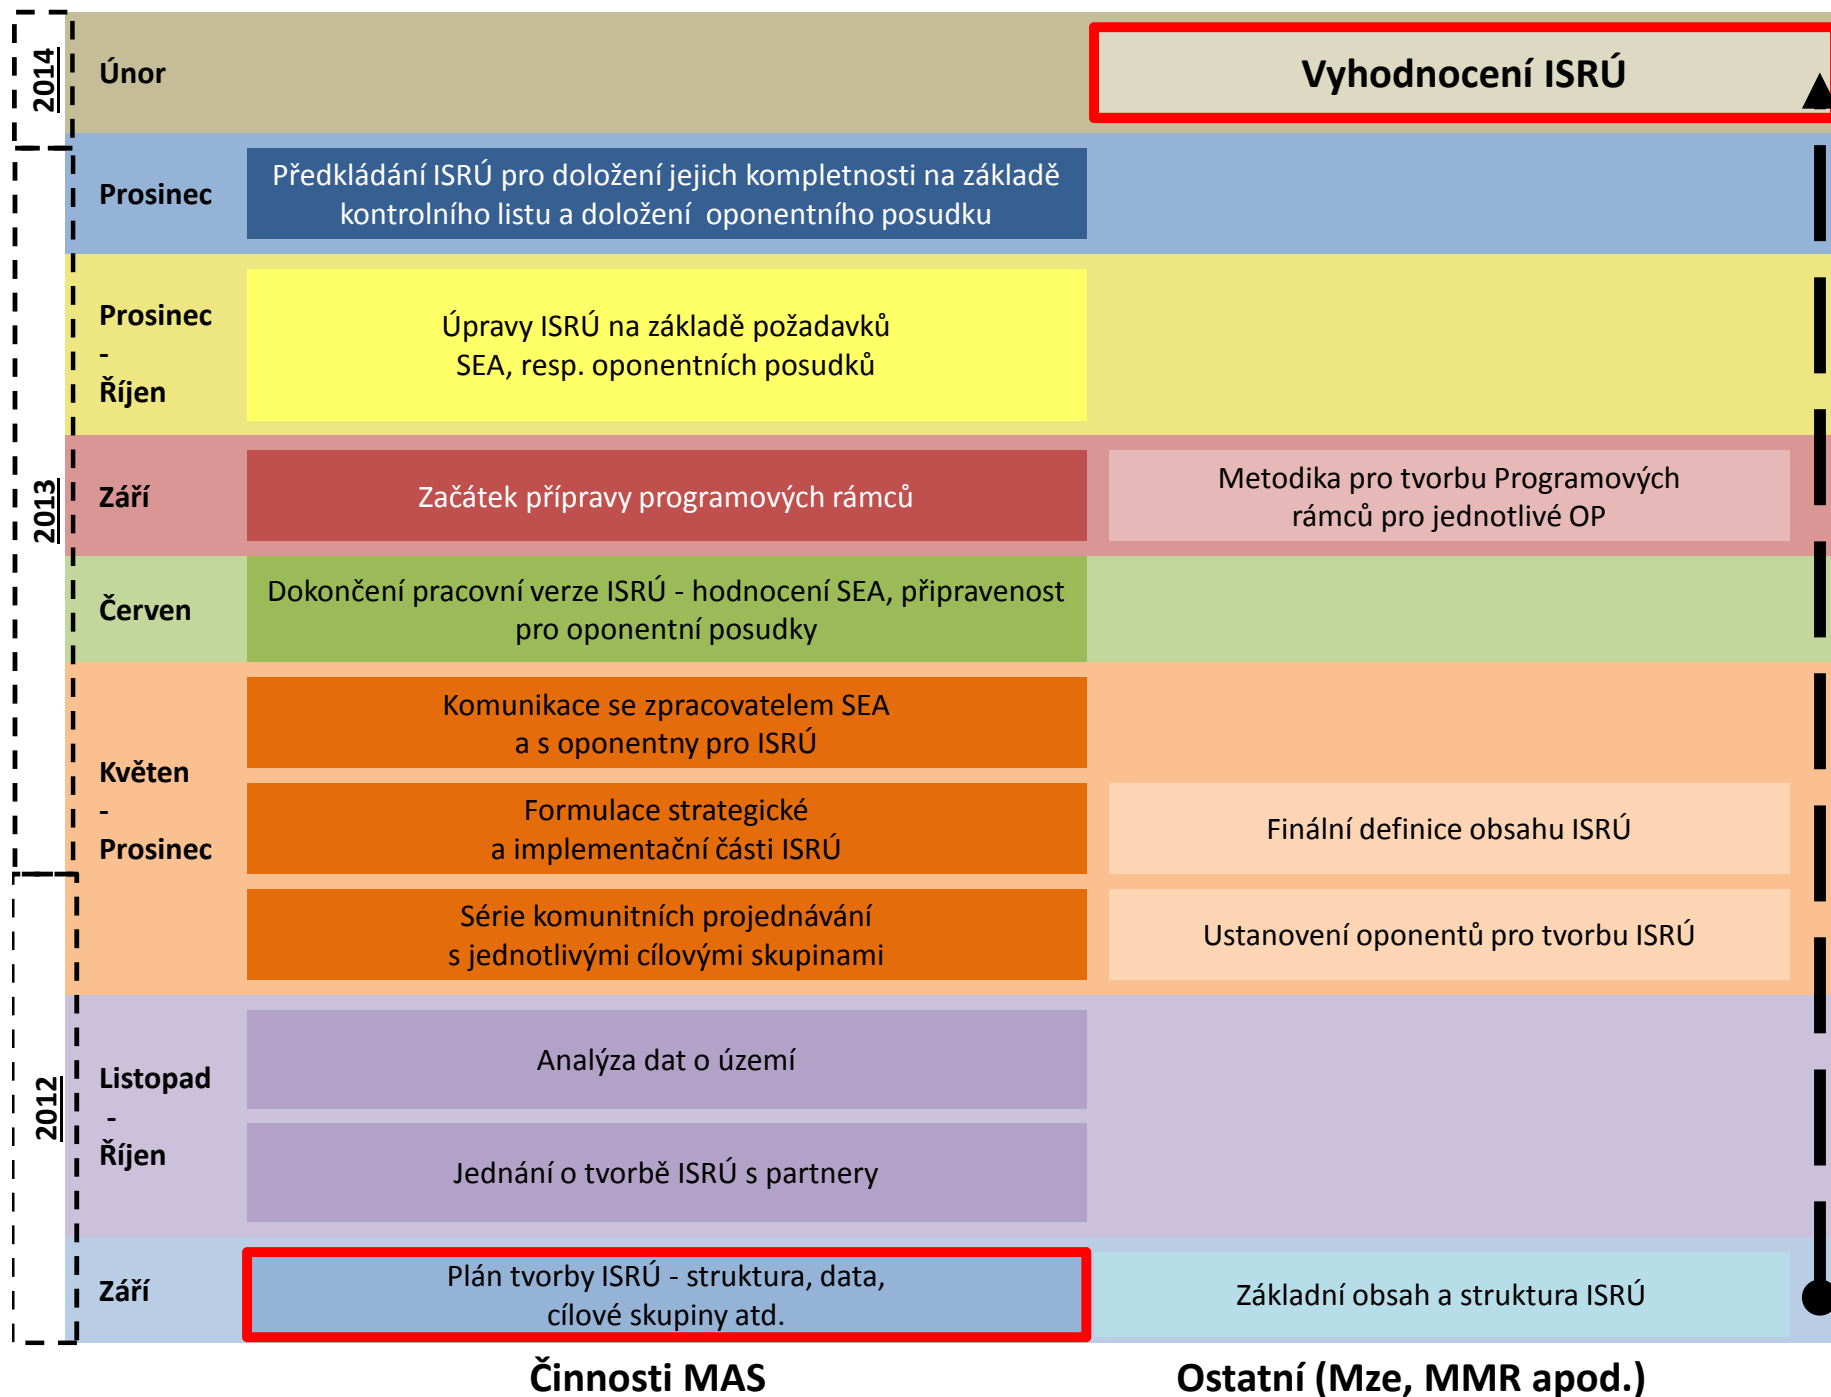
2014

Únor

Vyhodnocení ISRÚ

2013

Prosinec

Předkládání ISRÚ pro doložení jejich kompletnosti na základě kontrolního listu a doložení oponentního posudku

Prosinec - Říjen

Úpravy ISRÚ na základě požadavků SEA, resp. oponentních posudků

Září

Začátek přípravy programových rámců

Metodika pro tvorbu Programových rámců pro jednotlivé OP

Červen

Dokončení pracovní verze ISRÚ - hodnocení SEA, připravenost pro oponentní posudky

Květen - Prosinec

Komunikace se zpracovatelem SEA a s oponentny pro ISRÚ

Formulace strategické a implementační části ISRÚ

Finální definice obsahu ISRÚ

Série komunitních projednávání s jednotlivými cílovými skupinami

Ustanovení oponentů pro tvorbu ISRÚ

2012

Listopad - Říjen

Analýza dat o území

Jednání o tvorbě ISRÚ s partnery

Září

Plán tvorby ISRÚ - struktura, data, cílové skupiny atd.

Základní obsah a struktura ISRÚ

Činnosti MAS

Ostatní (Mze, MMR apod.)